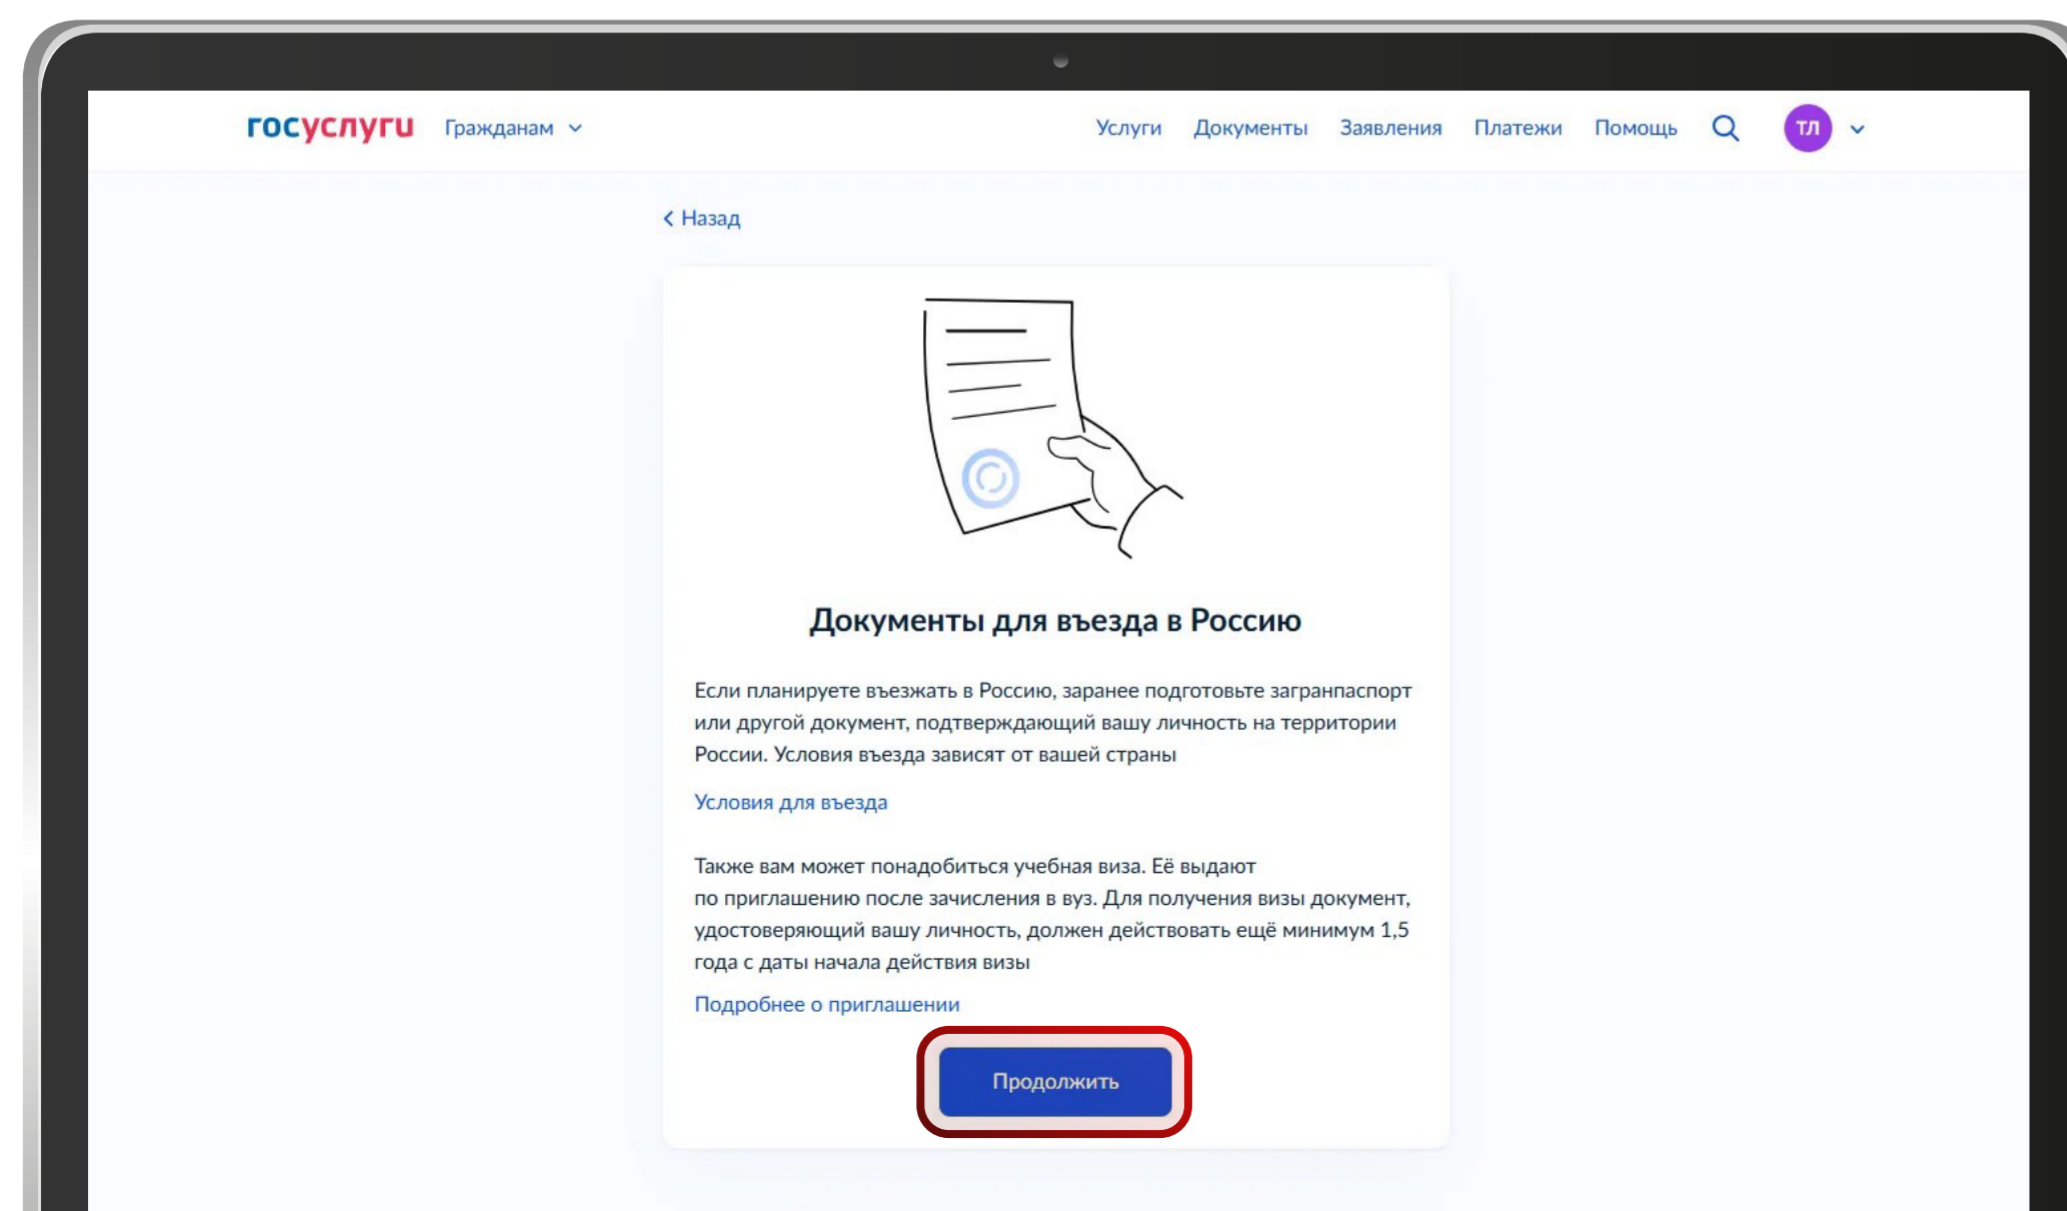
госуслуги Гражданам

Услуги Документы Заявления Платежи Помощь ТЛ

< Назад

Документы для въезда в Россию

Если планируете въезжать в Россию, заранее подготовьте загранпаспорт или другой документ, подтверждающий вашу личность на территории России. Условия въезда зависят от вашей страны

Условия для въезда

Также вам может понадобиться учебная виза. Её выдают по приглашению после зачисления в вуз. Для получения визы документ, удостоверяющий вашу личность, должен действовать ещё минимум 1,5 года с даты начала действия визы

Подробнее о приглашении

Продолжить